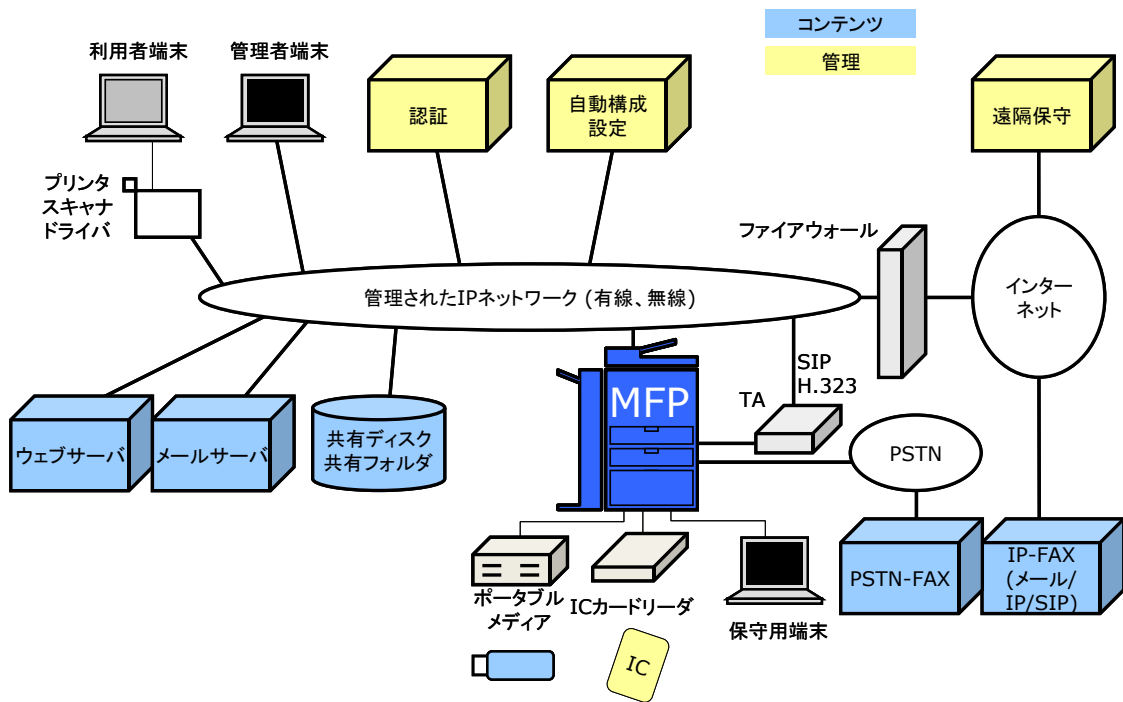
コンテンツ

管理

利用者端末

管理者端末

認証

自動構成設定

遠隔保守

プリンタスキャナドライバ

ファイアウォール

インターネット

管理されたIPネットワーク (有線、無線)

SIP H.323

TA

MFP

PSTN

ウェブサーバ

メールサーバ

共有ディスク共有フォルダ

PSTN-FAX

IP-FAX (メール/IP/SIP)

ポータブルメディア

ICカードリーダ

保守用端末

IC